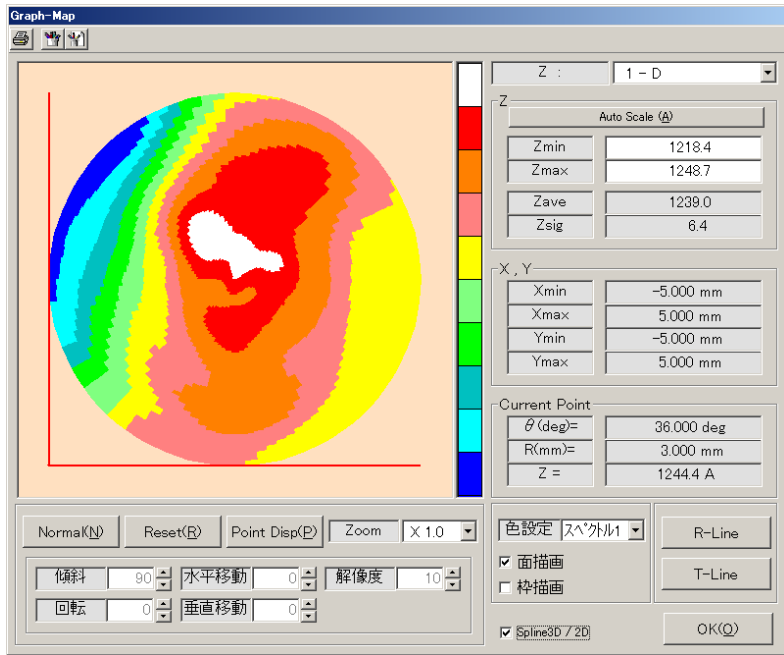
Graph-Map

Z :
1 - D

Z
Auto Scale (A)

| Zmin | 1218.4 |
|---|---|
| Zmax | 1248.7 |
| Zave | 1239.0 |
| Zsig | 6.4 |

X , Y

| Xmin | -5.000 mm |
|---|---|
| Xmax | 5.000 mm |
| Ymin | -5.000 mm |
| Ymax | 5.000 mm |

Current Point

| $\theta$ (deg)= | 36.000 deg |
|---|---|
| R(mm)= | 3.000 mm |
| Z = | 1244.4 A |

Norma(N) Reset(R) Point Disp(P) Zoom X 1.0

傾斜 90 水平移動 0 解像度 10
回転 0 垂直移動 0

色設定 スペクトル1
☑ 面描画
☐ 枠描画
☑ Spline3D / 2D

R-Line
T-Line
OK(O)